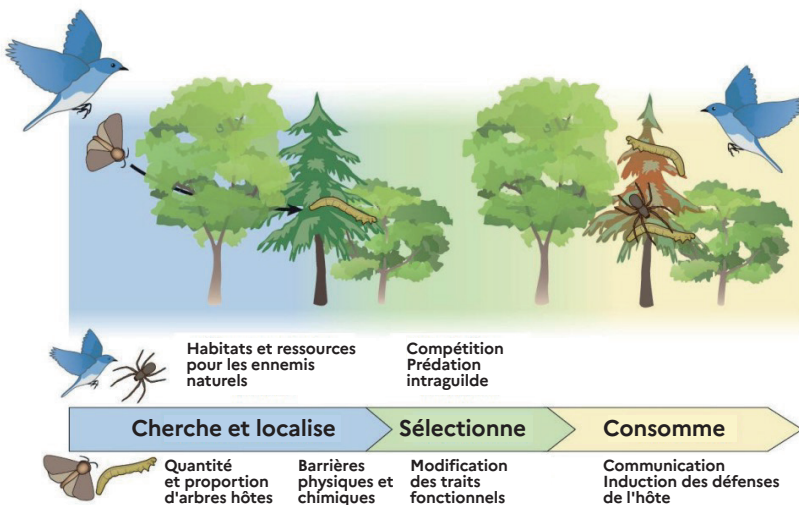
Habitats et ressources pour les ennemis naturels

Compétition
Prédation intraguilde

Cherche et localise

Sélectionne

Consomme

Quantité et proportion d'arbres hôtes

Barrières physiques et chimiques

Modification des traits fonctionnels

Communication
Induction des défenses de l'hôte